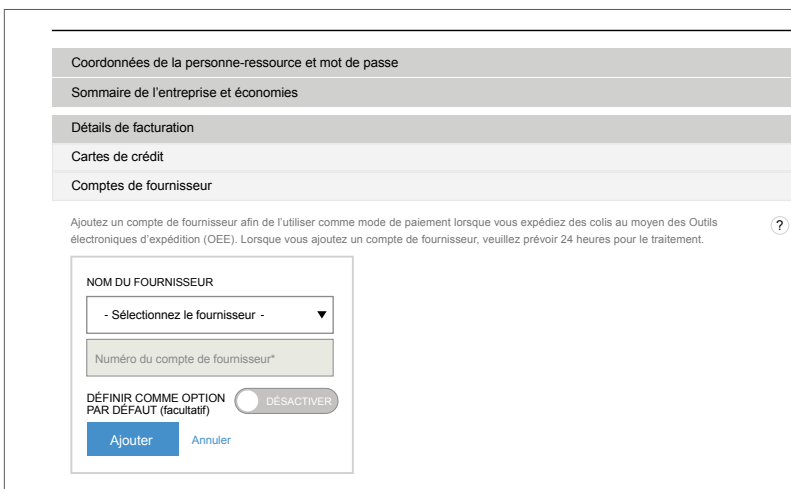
Coordonnées de la personne-ressource et mot de passe

Sommaire de l'entreprise et économies

Détails de facturation

Cartes de crédit

Comptes de fournisseur

Ajoutez un compte de fournisseur afin de l'utiliser comme mode de paiement lorsque vous expédiez des colis au moyen des Outils électroniques d'expédition (OEE). Lorsque vous ajoutez un compte de fournisseur, veuillez prévoir 24 heures pour le traitement.

?

NOM DU FOURNISSEUR

- Sélectionnez le fournisseur -

Numéro du compte de fournisseur*

DÉFINIR COMME OPTION PAR DÉFAUT (facultatif)

DÉSACTIVER

Ajouter

Annuler